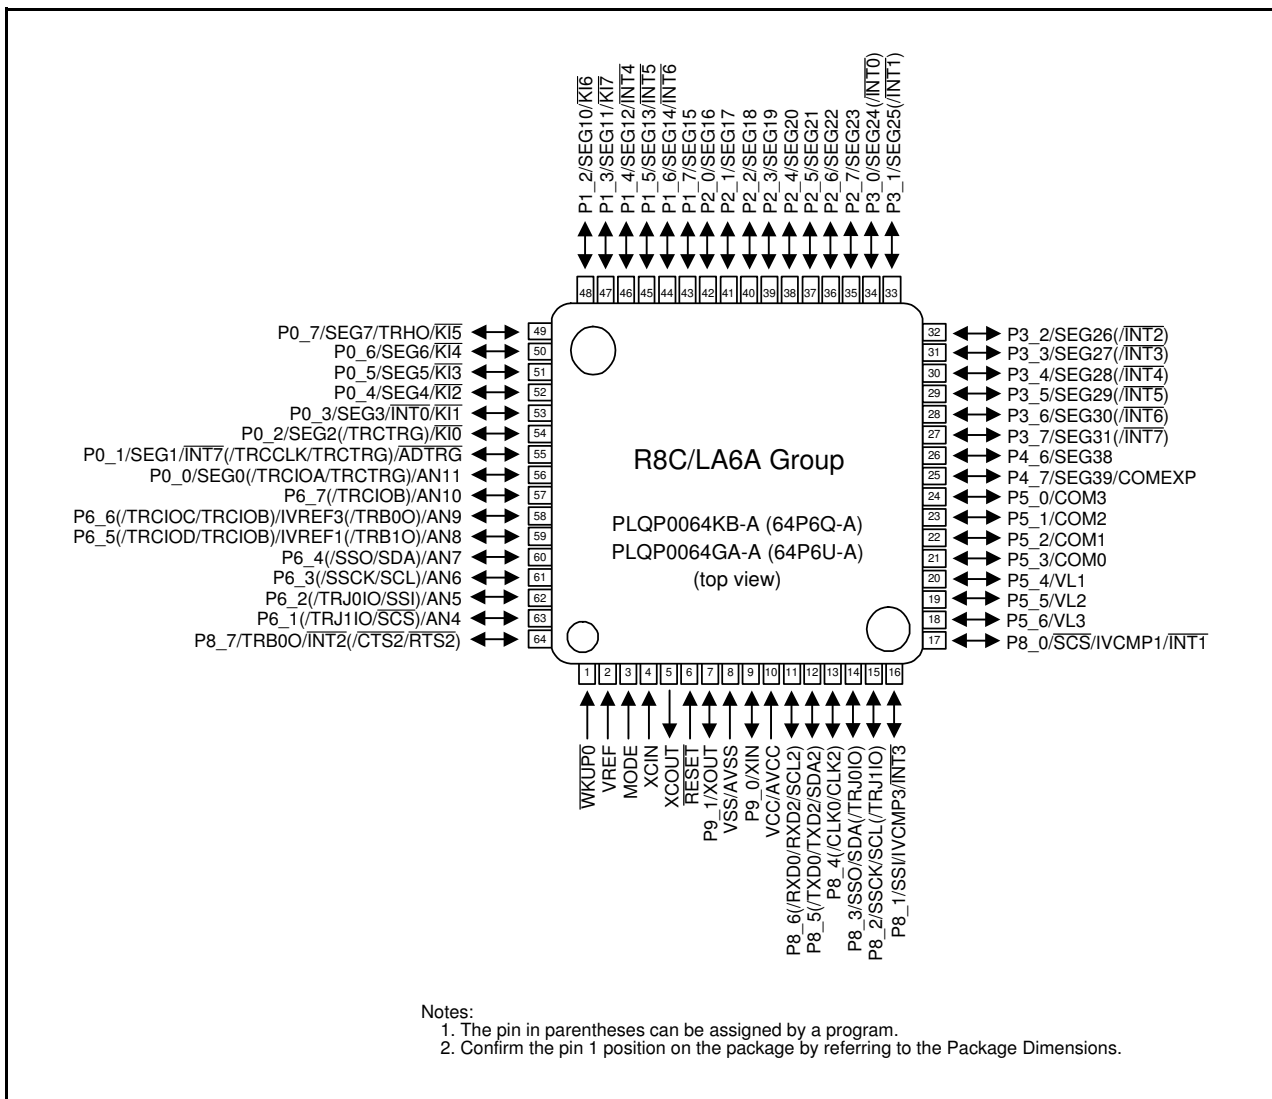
P1_2/SEG10/$\overline{KI6}$
P1_3/SEG11/$\overline{KI7}$
P1_4/SEG12/$\overline{INT4}$
P1_5/SEG13/$\overline{INT5}$
P1_6/SEG14/$\overline{INT6}$
P1_7/SEG15
P2_0/SEG16
P2_1/SEG17
P2_2/SEG18
P2_3/SEG19
P2_4/SEG20
P2_5/SEG21
P2_6/SEG22
P2_7/SEG23
P3_0/SEG24(/$\overline{INT0}$)
P3_1/SEG25(/$\overline{INT1}$)

48 47 46 45 44 43 42 41 40 39 38 37 36 35 34 33

P0_7/SEG7/TRHO/$\overline{KI5}$ 49
P0_6/SEG6/$\overline{KI4}$ 50
P0_5/SEG5/$\overline{KI3}$ 51
P0_4/SEG4/$\overline{KI2}$ 52
P0_3/SEG3/$\overline{INT0}$/$\overline{KI1}$ 53
P0_2/SEG2(/TRCTRG)/$\overline{KI0}$ 54
P0_1/SEG1/$\overline{INT7}$(/TRCCLK/TRCTRG)/$\overline{ADTRG}$ 55
P0_0/SEG0(/TRCIOA/TRCTRG)/AN11 56
P6_7(/TRCIOB)/AN10 57
P6_6(/TRCIOC/TRCIOB)/IVREF3(/TRB0O)/AN9 58
P6_5(/TRCIOD/TRCIOB)/IVREF1(/TRB1O)/AN8 59
P6_4(/SSO/SDA)/AN7 60
P6_3(/SSCK/SCL)/AN6 61
P6_2(/TRJ0IO/SSI)/AN5 62
P6_1(/TRJ1IO/$\overline{SCS}$)/AN4 63
P8_7/TRB0O/$\overline{INT2}$(/$\overline{CTS2}$/$\overline{RTS2}$) 64

R8C/LA6A Group

PLQP0064KB-A (64P6Q-A)
PLQP0064GA-A (64P6U-A)
(top view)

32 P3_2/SEG26(/$\overline{INT2}$)
31 P3_3/SEG27(/$\overline{INT3}$)
30 P3_4/SEG28(/$\overline{INT4}$)
29 P3_5/SEG29(/$\overline{INT5}$)
28 P3_6/SEG30(/$\overline{INT6}$)
27 P3_7/SEG31(/$\overline{INT7}$)
26 P4_6/SEG38
25 P4_7/SEG39/COMEXP
24 P5_0/COM3
23 P5_1/COM2
22 P5_2/COM1
21 P5_3/COM0
20 P5_4/VL1
19 P5_5/VL2
18 P5_6/VL3
17 P8_0/$\overline{SCS}$/IVCMP1/$\overline{INT1}$

1 2 3 4 5 6 7 8 9 10 11 12 13 14 15 16

$\overline{WKUP0}$
VREF
MODE
XCIN
XCOUT
$\overline{RESET}$
P9_1/XOUT
VSS/AVSS
P9_0/XIN
VCC/AVCC
P8_6(/RXD0/RXD2/SCL2)
P8_5(/TXD0/TXD2/SDA2)
P8_4(/CLK0/CLK2)
P8_3/SSO/SDA(/TRJ0IO)
P8_2/SSCK/SCL(/TRJ1IO)
P8_1/SSI/IVCMP3/$\overline{INT3}$

Notes:
1. The pin in parentheses can be assigned by a program.
2. Confirm the pin 1 position on the package by referring to the Package Dimensions.